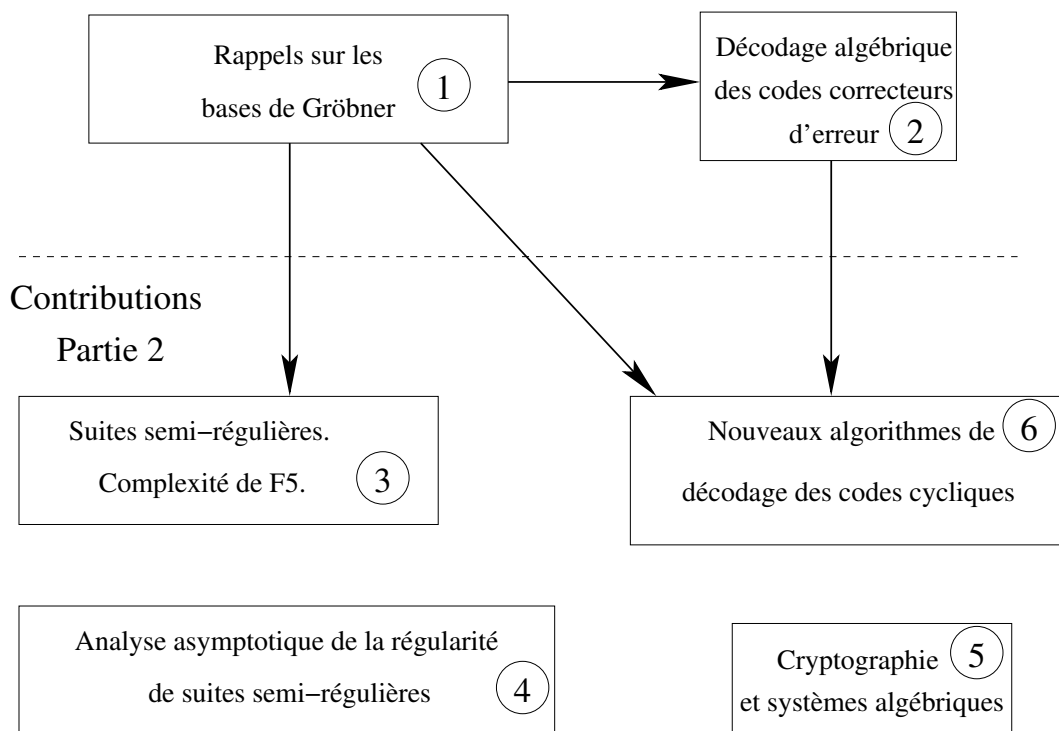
Rappels sur les bases de Gröbner 1

Décodage algébrique des codes correcteurs d'erreur 2

Contributions Partie 2

Suites semi−régulières. Complexité de F5. 3

Nouveaux algorithmes de 6 décodage des codes cycliques

Analyse asymptotique de la régularité de suites semi−régulières 4

Cryptographie 5 et systèmes algébriques